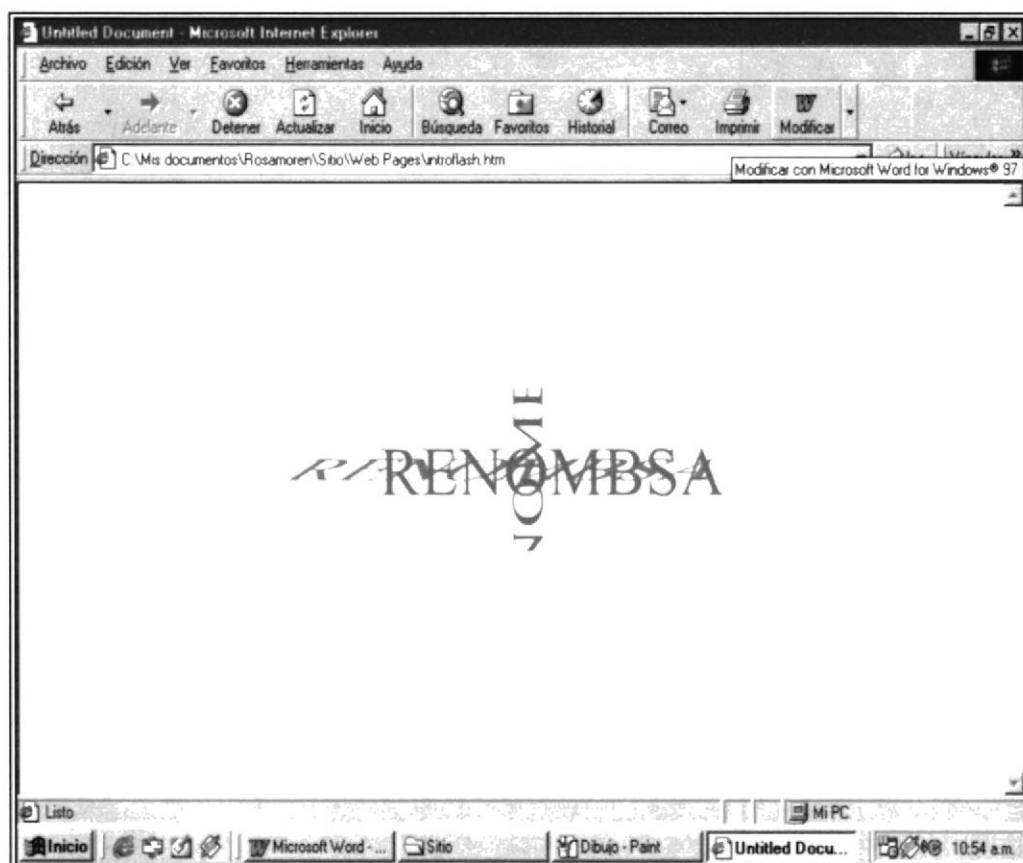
Untitled Document - Microsoft Internet Explorer

Archivo Edición Ver Favoritos Herramientas Ayuda

Atrás Adelante Detener Actualizar Inicio Búsqueda Favoritos Historial Correo Imprimir Modificar

Dirección C:\Mis documentos\Rosamoren\Sitio\Web Pages\introflash.htm

Modificar con Microsoft Word for Windows® 97

RENOMBSA

Listo

Mi PC

Inicio Microsoft Word - ... Sitio Dibujo - Paint Untitled Docu... 10:54 a.m.